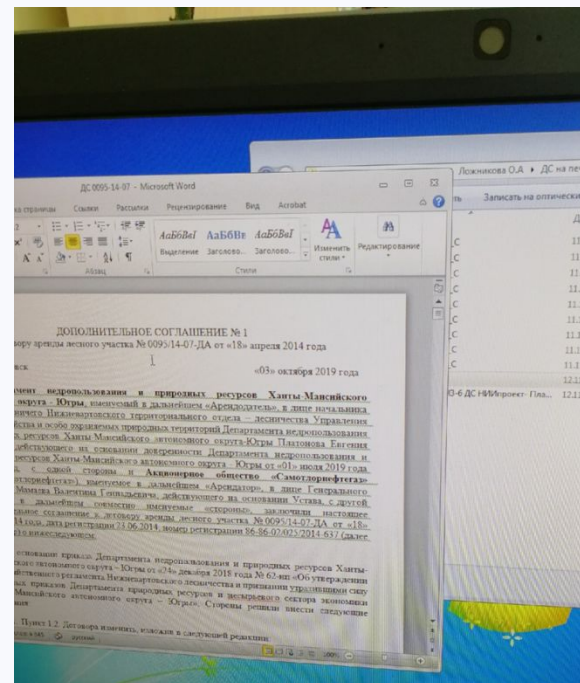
ДС 0095-14-07 - Microsoft Word

Разметка страницы Ссылки Рассылки Рецензирование Вид Acrobat

АаБбВеI Выделение
АаБбВв Заголово...
АаБбВеI Заголово...
Изменить стили
Редактирование
Абзац
Стили

Ложникова О.А ▸ ДС на пе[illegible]
Записать на оптически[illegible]

ДОПОЛНИТЕЛЬНОЕ СОГЛАШЕНИЕ № 1
к договору аренды лесного участка № 0095/14-07-ДА от «18» апреля 2014 года

«03» октября 2019 года

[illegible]мент недропользования и природных ресурсов Ханты-Мансийского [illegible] округа - Югры, именуемый в дальнейшем «Арендодатель», в лице начальника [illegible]ничего Нижневартовского территориального отдела – лесничества Управления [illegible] и особо охраняемых природных территорий Департамента недропользования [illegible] ресурсов Ханты-Мансийского автономного округа-Югры Платонова Евгения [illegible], действующего на основании доверенности Департамента недропользования и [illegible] ресурсов Ханты-Мансийского автономного округа - Югры от «01» июля 2019 года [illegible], с одной стороны, и Акционерное общество «Самотлорнефтегаз» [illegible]тлорнефтегаз»), именуемое в дальнейшем «Арендатор», в лице Генерального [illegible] Мамаева Валентина Геннадьевича, действующего на основании Устава, с другой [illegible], в дальнейшем совместно именуемые «стороны», заключили настоящее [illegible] соглашение к договору аренды лесного участка № 0095/14-07-ДА от «18» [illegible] 14 года, дата регистрации 24.06.2014, номер регистрации 86-86-02/025/2014-637 (далее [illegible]) о нижеследующем:

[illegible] основании приказа Департамента недропользования и природных ресурсов Ханты-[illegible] автономного округа - Югры от «24» декабря 2018 года № 62-нп «Об утверждении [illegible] административного регламента Нижневартовского лесничества и признании утратившими силу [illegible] приказов Департамента природных ресурсов и несырьевого сектора экономики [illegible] Мансийского автономного округа - Югры», Стороны решили внести следующие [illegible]

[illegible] Пункт 1.2. Договора изменить, изложив в следующей редакции:

0-6 ДС НФИпроект- Пла... 12.1